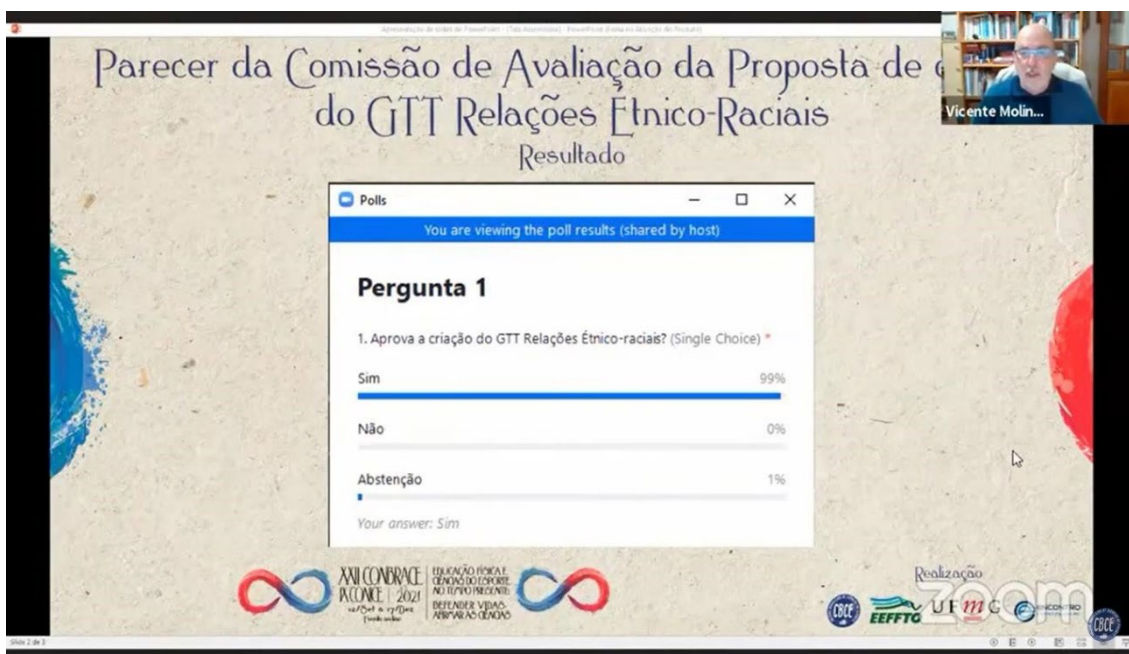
Apresentação de slides do PowerPoint - [Tela Associada] - PowerPoint (Falha na Ativação do Produto)

Parecer da Comissão de Avaliação da Proposta de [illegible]
do GTT Relações Étnico-Raciais
Resultado

Vicente Molin...

Polls

You are viewing the poll results (shared by host)

Pergunta 1

1. Aprova a criação do GTT Relações Étnico-raciais? (Single Choice) *

Sim 99%

Não 0%

Abstenção 1%

Your answer: Sim

XXII CONBRACE
IX CONICE | 2021
20/Set a 17/Dez
Formato online

EDUCAÇÃO FÍSICA E CIÊNCIAS DO ESPORTE NO TEMPO PRESENTE:
DEFENDER VIDAS, AFIRMAR AS CIÊNCIAS

Realização

CBCE EEFFTO UFMG

zoom

Slide 2 de 3